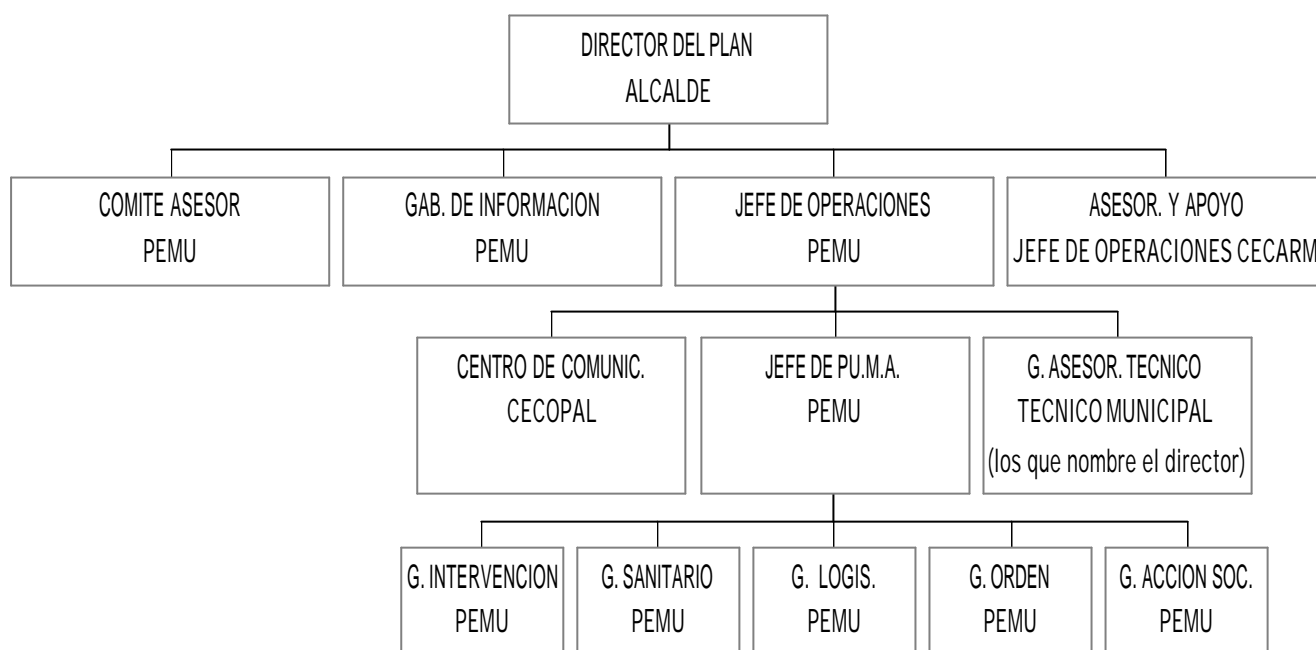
DIRECTOR DEL PLAN
ALCALDE

COMITE ASESOR
PEMU

GAB. DE INFORMACION
PEMU

JEFE DE OPERACIONES
PEMU

ASESOR. Y APOYO
JEFE DE OPERACIONES CECARM

CENTRO DE COMUNIC.
CECOPAL

JEFE DE PU.M.A.
PEMU

G. ASESOR. TECNICO
TECNICO MUNICIPAL
(los que nombre el director)

G. INTERVENCION
PEMU

G. SANITARIO
PEMU

G. LOGIS.
PEMU

G. ORDEN
PEMU

G. ACCION SOC.
PEMU